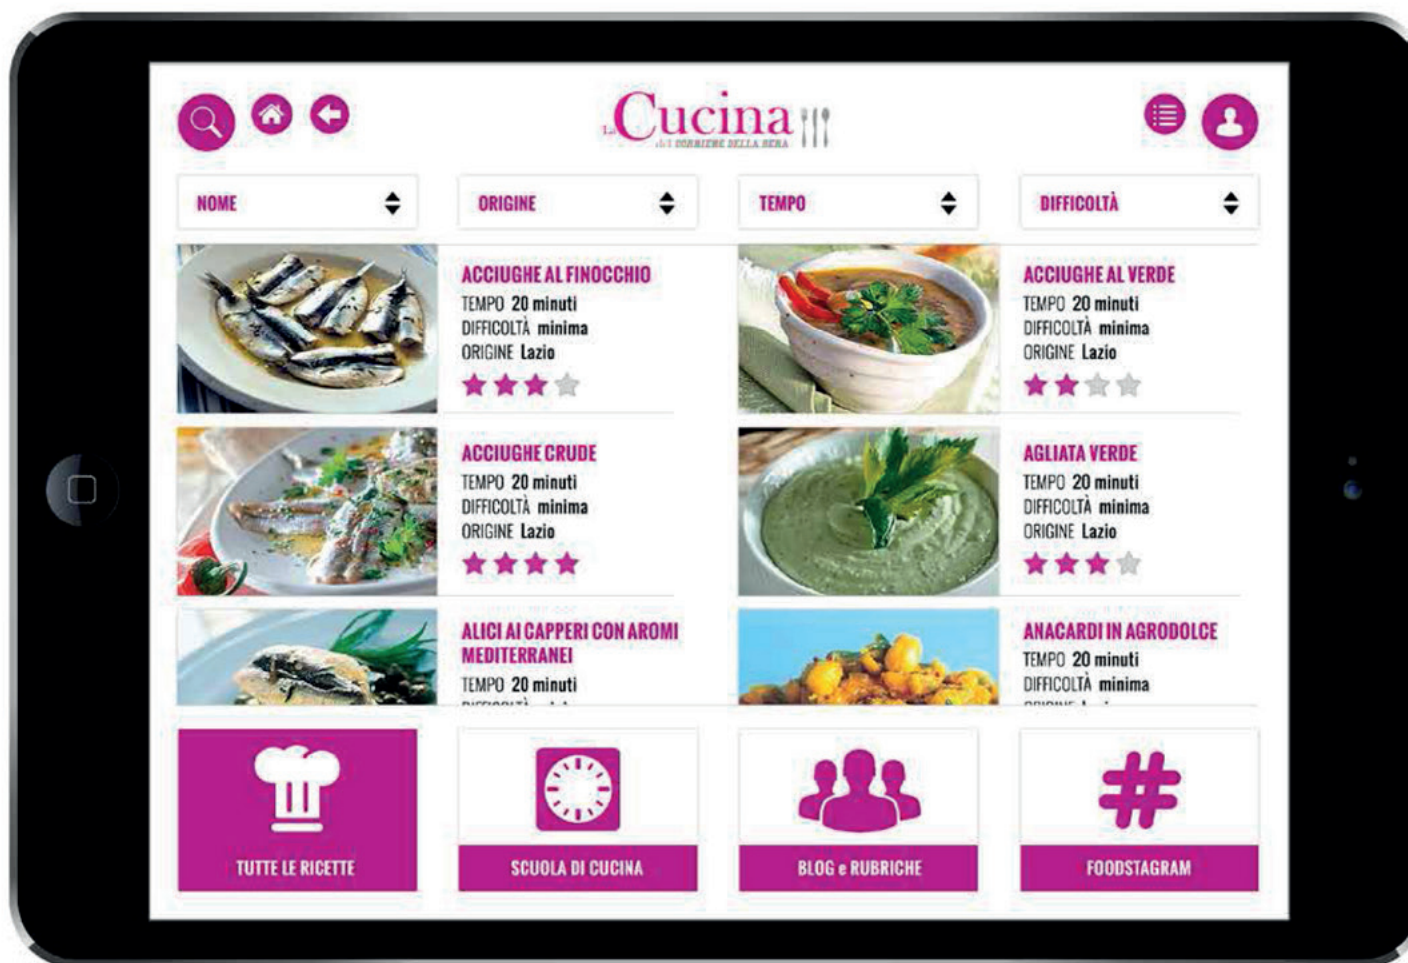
La Cucina
del CORRIERE DELLA SERA

NOME
ORIGINE
TEMPO
DIFFICOLTÀ

ACCIUGHE AL FINOCCHIO
TEMPO 20 minuti
DIFFICOLTÀ minima
ORIGINE Lazio

ACCIUGHE AL VERDE
TEMPO 20 minuti
DIFFICOLTÀ minima
ORIGINE Lazio

ACCIUGHE CRUDE
TEMPO 20 minuti
DIFFICOLTÀ minima
ORIGINE Lazio

AGLIATA VERDE
TEMPO 20 minuti
DIFFICOLTÀ minima
ORIGINE Lazio

ALICI AI CAPPERI CON AROMI MEDITERRANEI
TEMPO 20 minuti
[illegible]

ANACARDI IN AGRODOLCE
TEMPO 20 minuti
DIFFICOLTÀ minima
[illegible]

TUTTE LE RICETTE
SCUOLA DI CUCINA
BLOG e RUBRICHE
FOODSTAGRAM